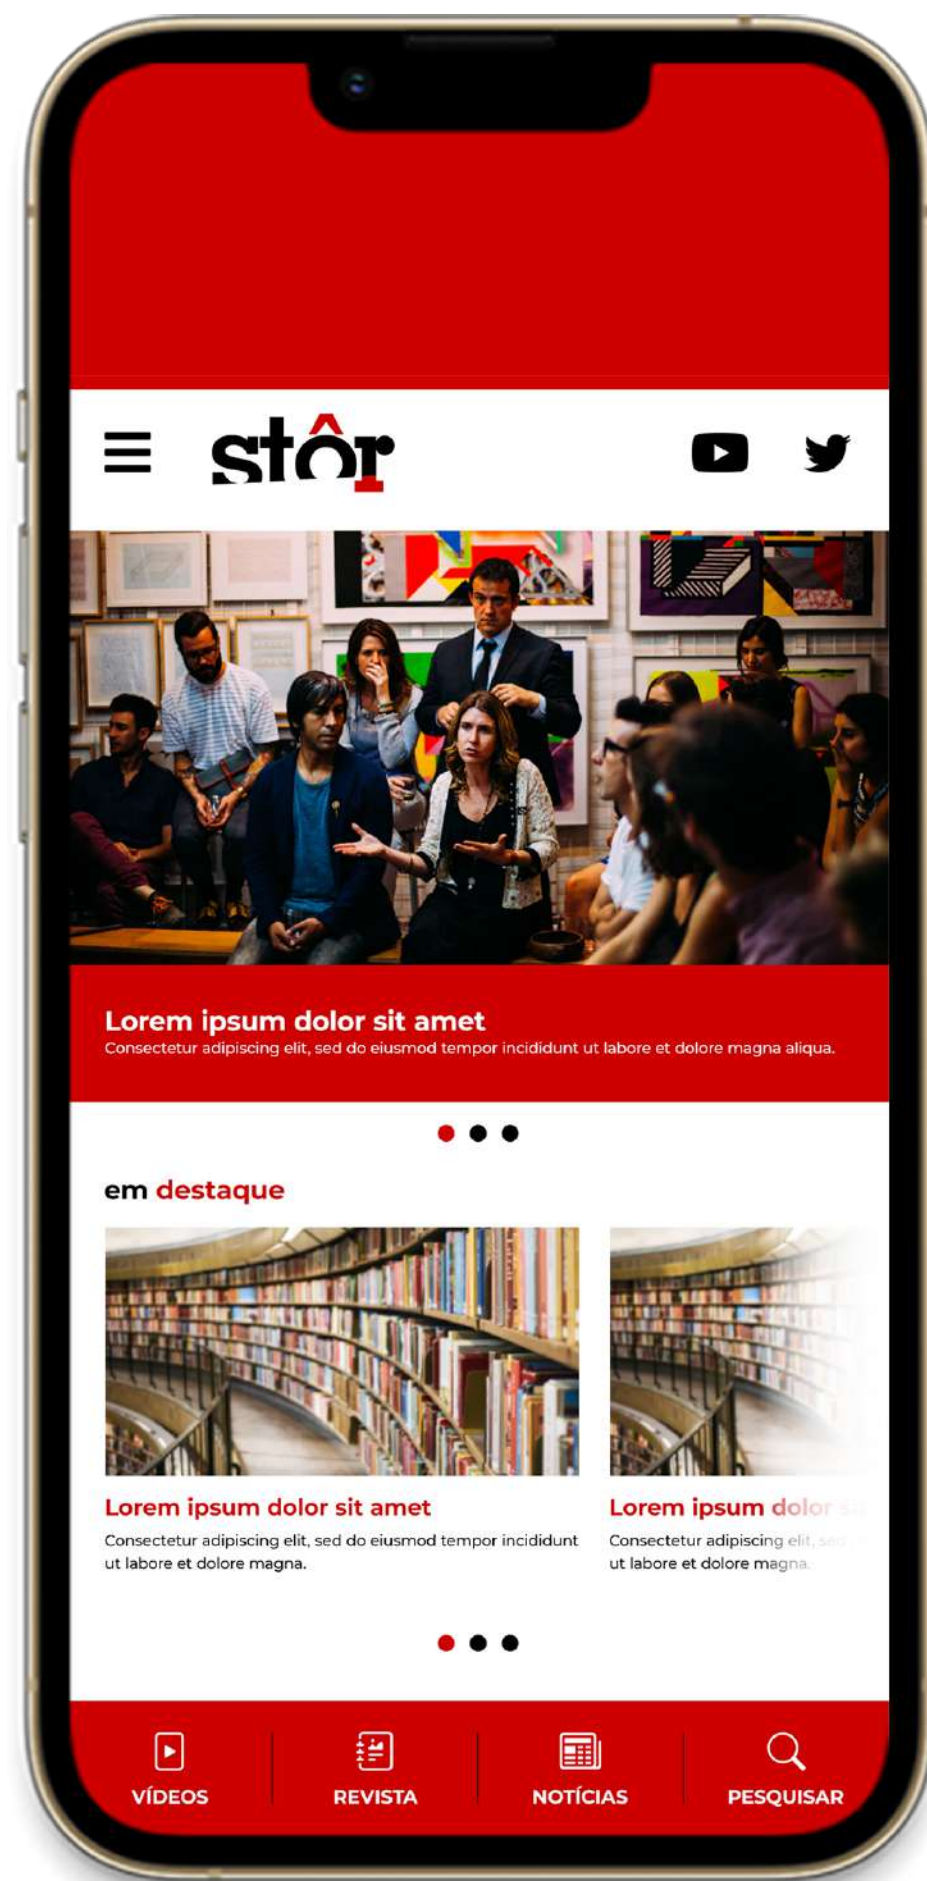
stôr

Lorem ipsum dolor sit amet
Consectetur adipiscing elit, sed do eiusmod tempor incididunt ut labore et dolore magna aliqua.

em destaque

Lorem ipsum dolor sit amet
Consectetur adipiscing elit, sed do eiusmod tempor incididunt ut labore et dolore magna.

Lorem ipsum dolor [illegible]
Consectetur adipiscing elit, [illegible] ut labore et dolore magna.

VÍDEOS
REVISTA
NOTÍCIAS
PESQUISAR